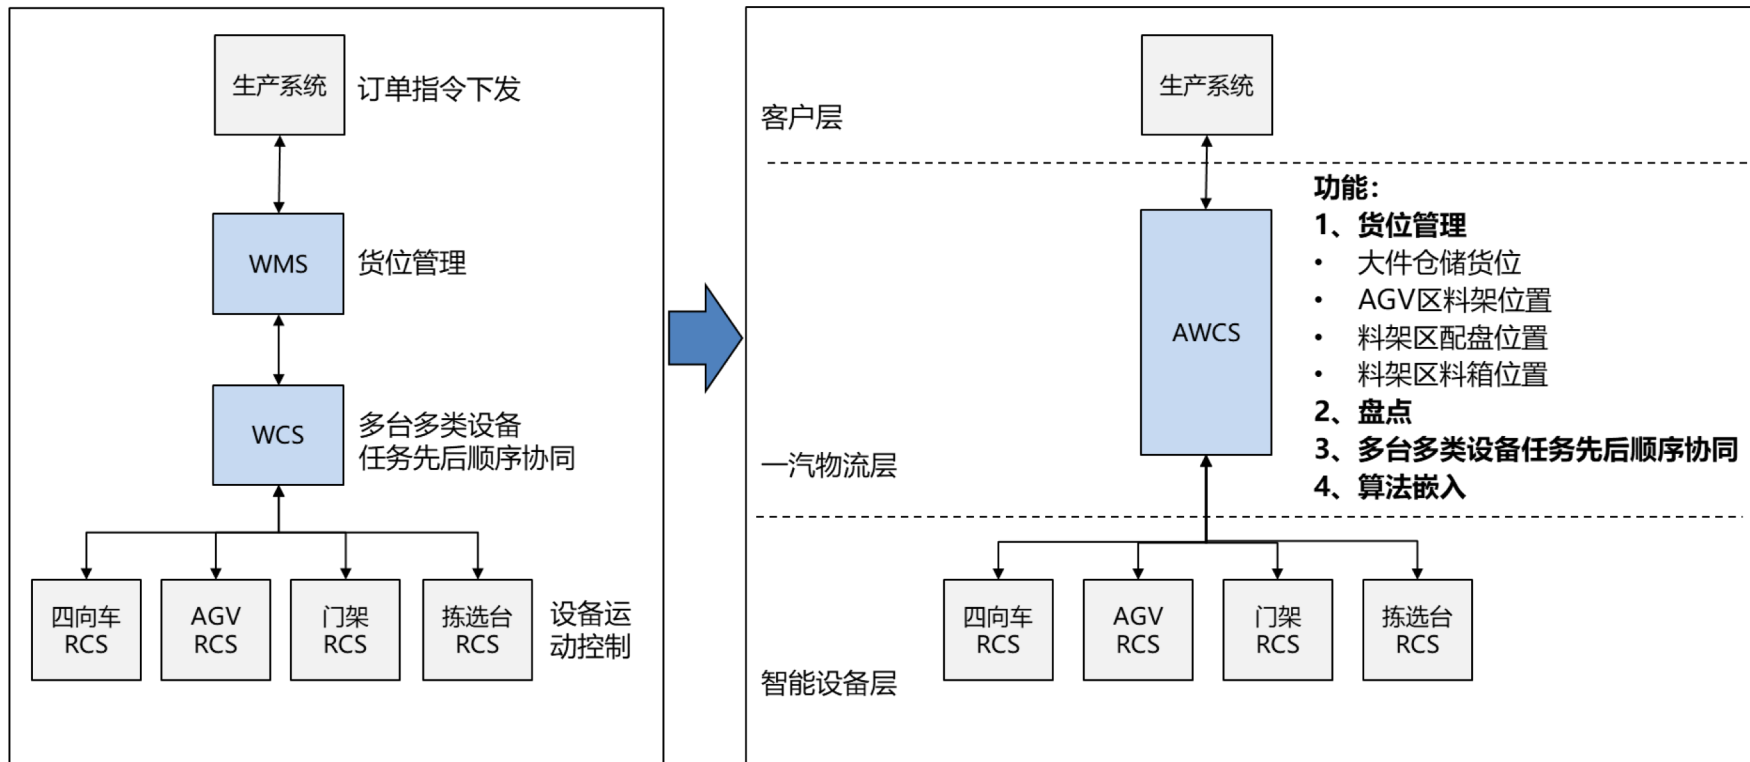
生产系统
订单指令下发

WMS
货位管理

WCS
多台多类设备
任务先后顺序协同

四向车 RCS
AGV RCS
门架 RCS
拣选台 RCS
设备运动控制

客户层
生产系统

功能:
1、货位管理
• 大件仓储货位
• AGV区料架位置
• 料架区配盘位置
• 料架区料箱位置
2、盘点
3、多台多类设备任务先后顺序协同
4、算法嵌入

AWCS

一汽物流层

四向车 RCS
AGV RCS
门架 RCS
拣选台 RCS

智能设备层